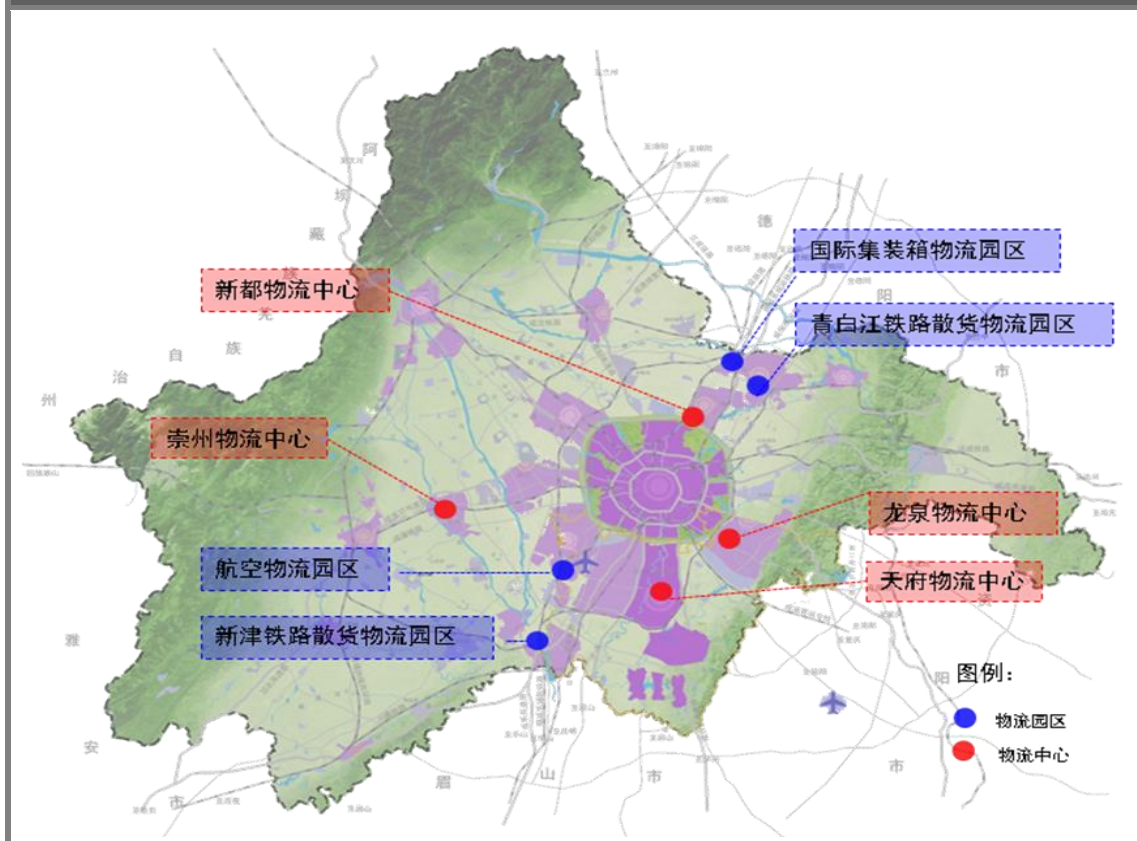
阿
坝
藏
族
羌
族
自
治
州
德
阳
市
雅
安
市
眉
山
市
资
阳
市

新都物流中心
国际集装箱物流园区
青白江铁路散货物流园区
崇州物流中心
龙泉物流中心
航空物流园区
天府物流中心
新津铁路散货物流园区

图例：
物流园区
物流中心